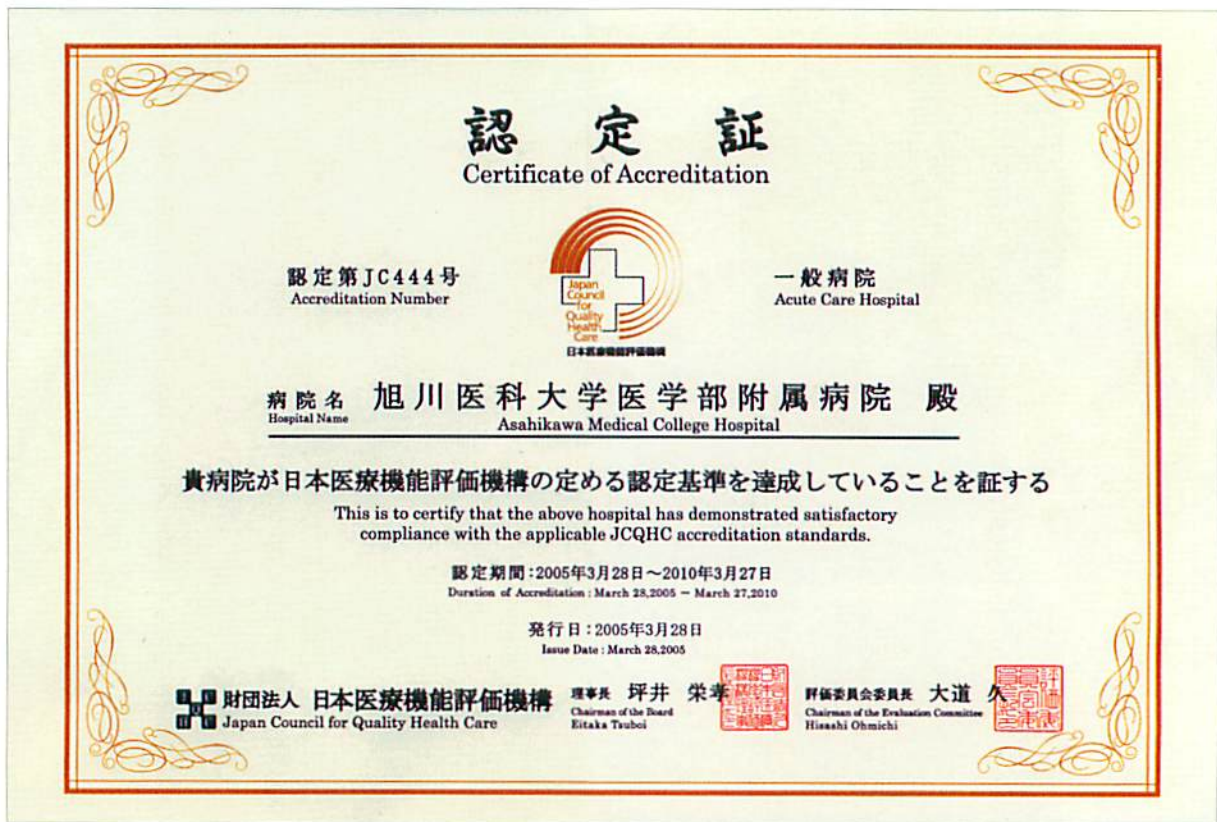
認定証
Certificate of Accreditation

認定第JC444号
Accreditation Number

Japan Council for Quality Health Care
日本医療機能評価機構

一般病院
Acute Care Hospital

病院名
Hospital Name
旭川医科大学医学部附属病院 殿
Asahikawa Medical College Hospital

貴病院が日本医療機能評価機構の定める認定基準を達成していることを証する
This is to certify that the above hospital has demonstrated satisfactory compliance with the applicable JCQHC accreditation standards.

認定期間：2005年3月28日～2010年3月27日
Duration of Accreditation : March 28,2005 − March 27,2010

発行日：2005年3月28日
Issue Date : March 28,2005

財団法人 日本医療機能評価機構
Japan Council for Quality Health Care

理事長 坪井 栄孝
Chairman of the Board
Eitaka Tsuboi

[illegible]

評価委員会委員長 大道 久
Chairman of the Evaluation Committee
Hisashi Ohmichi

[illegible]